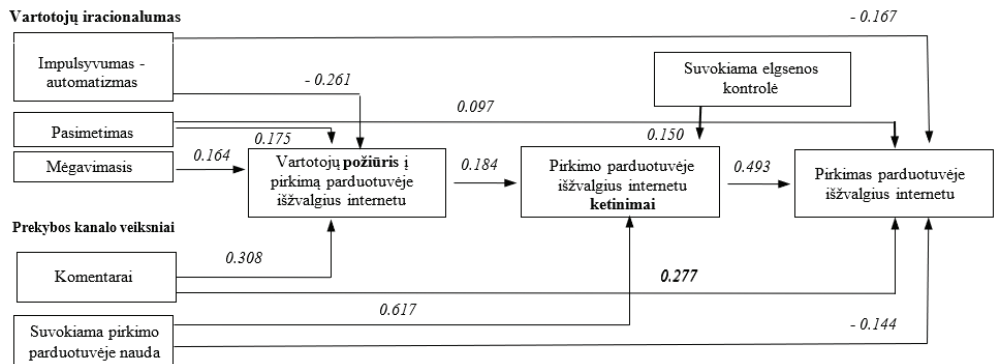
Vartotojų iracionalumas

- 0.167

Impulsyvumas - automatizmas

- 0.261

Suvokiama elgsenos kontrolė

0.097

Pasimetimas

0.175

0.150

Mėgavimasis

0.164

Vartotojų požiūris į pirkimą parduotuvėje išžvalgius internetu

0.184

Pirkimo parduotuvėje išžvalgius internetu ketinimai

0.493

Pirkimas parduotuvėje išžvalgius internetu

Prekybos kanalo veiksniai

Komentarai

0.308

0.277

0.617

Suvokiama pirkimo parduotuvėje nauda

- 0.144